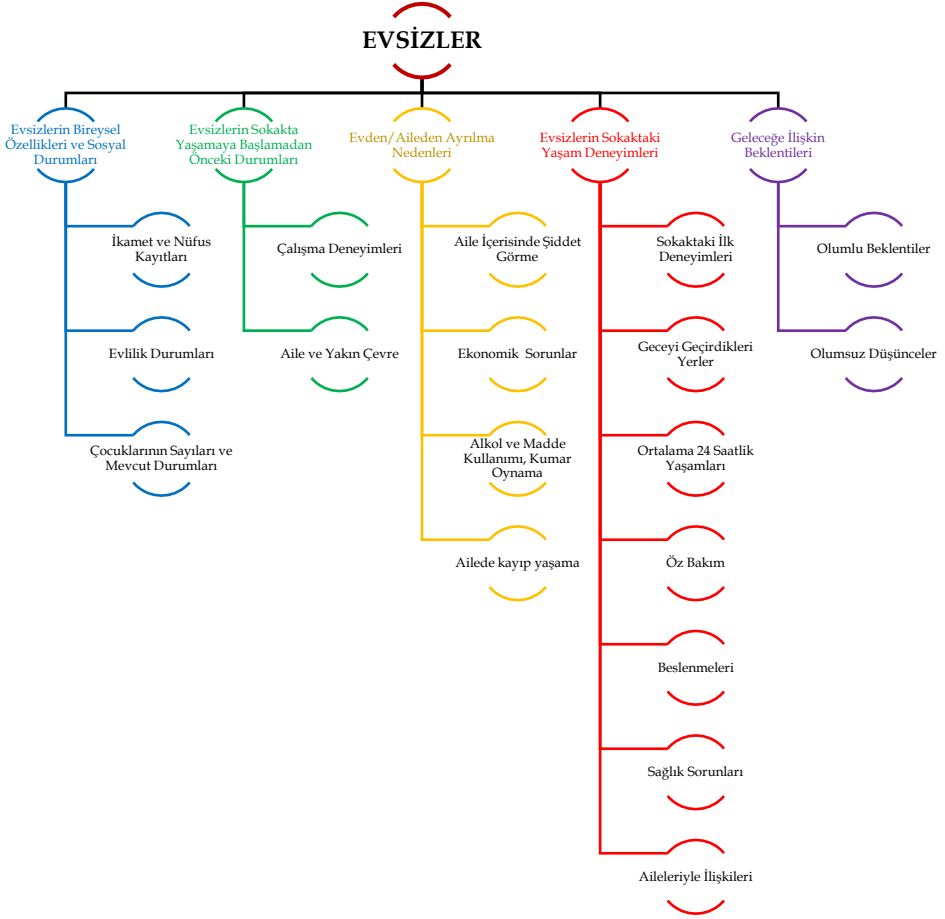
EVSİZLER

Evsizlerin Bireysel Özellikleri ve Sosyal Durumları

İkamet ve Nüfus Kayıtları

Evlilik Durumları

Çocuklarının Sayıları ve Mevcut Durumları

Evsizlerin Sokakta Yaşamaya Başlamadan Önceki Durumları

Çalışma Deneyimleri

Aile ve Yakın Çevre

Evden/Aileden Ayrılma Nedenleri

Aile İçerisinde Şiddet Görme

Ekonomik Sorunlar

Alkol ve Madde Kullanımı, Kumar Oynama

Ailede kayıp yaşama

Evsizlerin Sokaktaki Yaşam Deneyimleri

Sokaktaki İlk Deneyimleri

Geceyi Geçirdikleri Yerler

Ortalama 24 Saatlik Yaşamları

Öz Bakım

Beslenmeleri

Sağlık Sorunları

Aileleriyle İlişkileri

Geleceğe İlişkin Beklentileri

Olumlu Beklentiler

Olumsuz Düşünceler